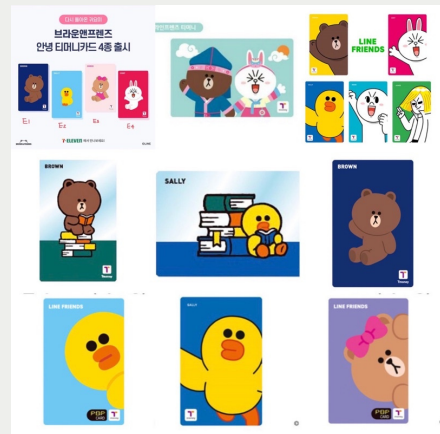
다시 돌아온 라인프렌즈

브라운앤프렌즈 안녕 티머니카드 4종 출시

E1 E2 E3 E4

7-ELEVEN

LINE FRIENDS

라인프렌즈 티머니

T

LINE FRIENDS

BROWN

T

SALLY

BROWN

T

LINE FRIENDS

SALLY

T

LINE FRIENDS

P&P

T